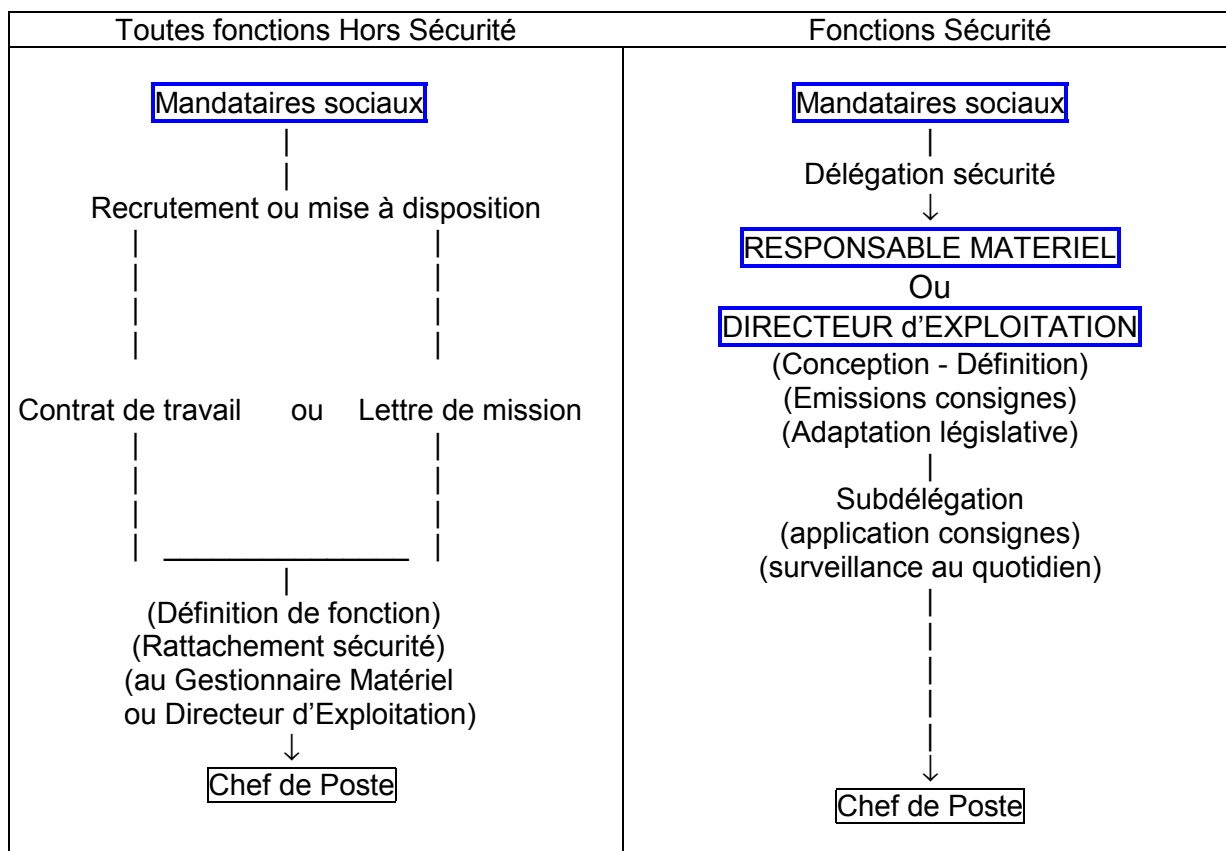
| Toutes fonctions Hors Sécurité | Fonctions Sécurité |
|---|---|
| Mandataires sociaux<br>Recrutement ou mise à disposition<br>Contrat de travail ou Lettre de mission<br>(Définition de fonction)<br>(Rattachement sécurité)<br>(au Gestionnaire Matériel ou Directeur d'Exploitation)<br>↓<br>Chef de Poste | Mandataires sociaux<br>Délégation sécurité<br>↓<br>RESPONSABLE MATERIEL<br>Ou<br>DIRECTEUR d'EXPLOITATION<br>(Conception - Définition)<br>(Emissions consignes)<br>(Adaptation législative)<br>Subdélégation<br>(application consignes)<br>(surveillance au quotidien)<br>↓<br>Chef de Poste |